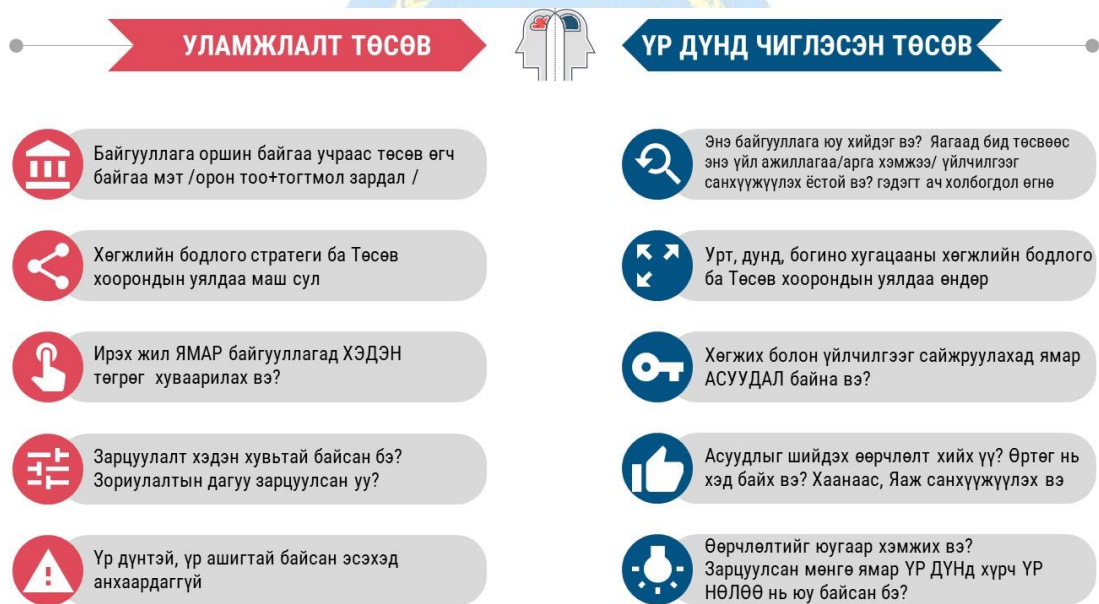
УЛАМЖЛАЛТ ТӨСӨВ

ҮР ДҮНД ЧИГЛЭСЭН ТӨСӨВ

Байгууллага оршин байгаа учраас төсөв өгч байгаа мэт /орон тоо+тогтмол зардал /

Хөгжлийн бодлого стратеги ба Төсөв хоорондын уялдаа маш сул

Ирэх жил ЯМАР байгууллагад ХЭДЭН төгрөг хуваарилах вэ?

Зарцуулалт хэдэн хувьтай байсан бэ? Зориулалтын дагуу зарцуулсан уу?

Үр дүнтэй, үр ашигтай байсан эсэхэд анхаардаггүй

Энэ байгууллага юу хийдэг вэ? Яагаад бид төсвөөс энэ үйл ажиллагаа/арга хэмжээ/ үйлчилгээг санхүүжүүлэх ёстой вэ? гэдэгт ач холбогдол өгнө

Урт, дунд, богино хугацааны хөгжлийн бодлого ба Төсөв хоорондын уялдаа өндөр

Хөгжих болон үйлчилгээг сайжруулахад ямар АСУУДАЛ байна вэ?

Асуудлыг шийдэх өөрчлөлт хийх үү? Өртөг нь хэд байх вэ? Хаанаас, Яаж санхүүжүүлэх вэ

Өөрчлөлтийг юугаар хэмжих вэ? Зарцуулсан мөнгө ямар ҮР ДҮНд хүрч ҮР НӨЛӨӨ нь юу байсан бэ?